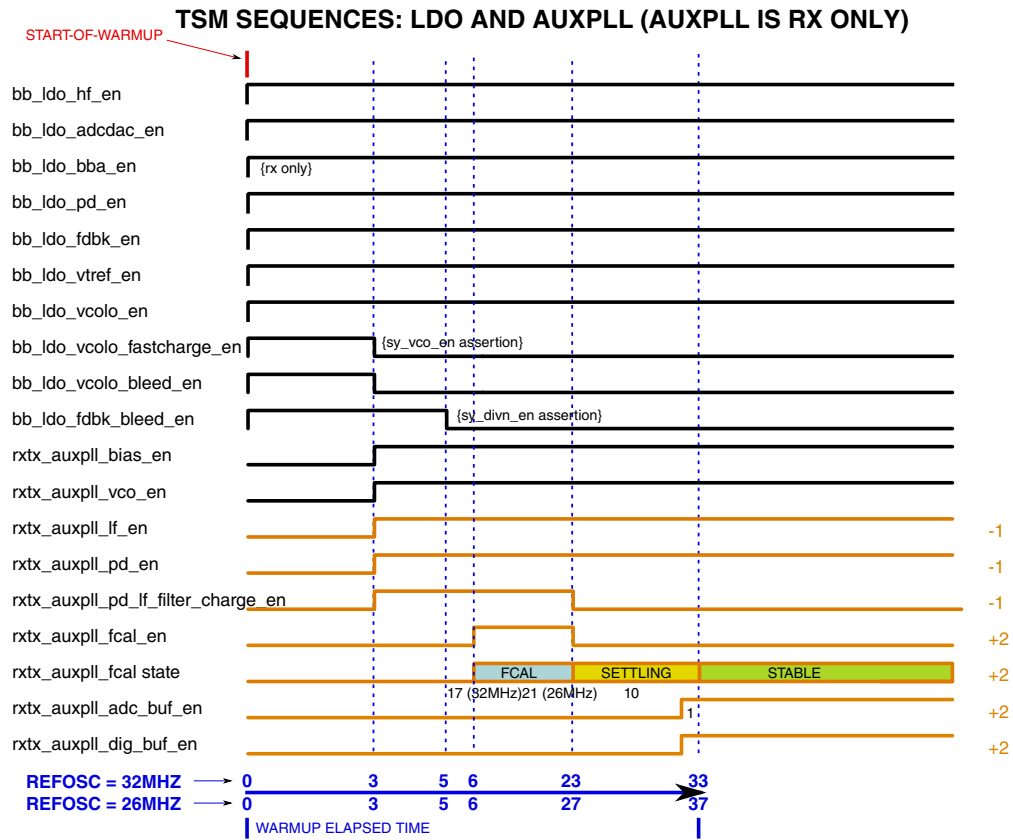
TSM SEQUENCES: LDO AND AUXPLL (AUXPLL IS RX ONLY)

START-OF-WARMUP

bb_ldo_hf_en
bb_ldo_adcdac_en
bb_ldo_bba_en {rx only}
bb_ldo_pd_en
bb_ldo_fdbk_en
bb_ldo_vtref_en
bb_ldo_vcolo_en
bb_ldo_vcolo_fastcharge_en {sy_vco_en assertion}
bb_ldo_vcolo_bleed_en
bb_ldo_fdbk_bleed_en {sy_divn_en assertion}
rxtx_auxpll_bias_en
rxtx_auxpll_vco_en
rxtx_auxpll_lf_en -1
rxtx_auxpll_pd_en -1
rxtx_auxpll_pd_lf_filter_charge_en -1
rxtx_auxpll_fcal_en +2
rxtx_auxpll_fcal state FCAL SETTLING STABLE +2
17 (32MHz)21 (26MHz) 10
rxtx_auxpll_adc_buf_en 1 +2
rxtx_auxpll_dig_buf_en +2

REFOSC = 32MHZ 0 3 5 6 23 33
REFOSC = 26MHZ 0 3 5 6 27 37
WARMUP ELAPSED TIME